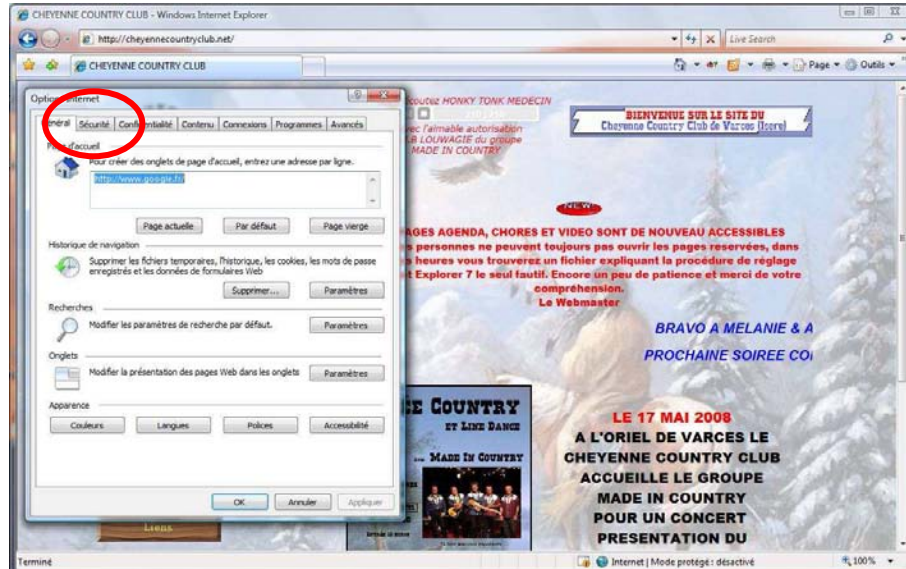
CHEYENNE COUNTRY CLUB - Windows Internet Explorer

http://cheyennecountryclub.net/

Live Search

CHEYENNE COUNTRY CLUB

Page ▾ Outils ▾

Options Internet

Général | Sécurité | Confidentialité | Contenu | Connexions | Programmes | Avancés

Page d'accueil

Pour créer des onglets de page d'accueil, entrez une adresse par ligne.

http://www.google.fr/

Page actuelle | Par défaut | Page vierge

Historique de navigation

Supprimer les fichiers temporaires, l'historique, les cookies, les mots de passe enregistrés et les données de formulaires Web

Supprimer... | Paramètres

Recherches

Modifier les paramètres de recherche par défaut.

Paramètres

Onglets

Modifier la présentation des pages Web dans les onglets

Paramètres

Apparence

Couleurs | Langues | Polices | Accessibilité

OK | Annuler | Appliquer

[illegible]coutez HONKY TONK MEDECIN

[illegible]ec l'aimable autorisation
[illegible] LOUWAGIE du groupe
MADE IN COUNTRY

BIENVENUE SUR LE SITE DU
Cheyenne Country Club de Varces (Isere)

NEW

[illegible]AGES AGENDA, CHORES ET VIDEO SONT DE NOUVEAU ACCESSIBLES
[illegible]s personnes ne peuvent toujours pas ouvrir les pages reservées, dans
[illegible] heures vous trouverez un fichier expliquant la procédure de réglage
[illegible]t Explorer 7 le seul fautif. Encore un peu de patience et merci de votre compréhension.
Le Webmaster

BRAVO A MELANIE & A

PROCHAINE SOIREE CO

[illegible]E COUNTRY
ET LINE DANCE
MADE IN COUNTRY

Liens

LE 17 MAI 2008
A L'ORIEL DE VARCES LE
CHEYENNE COUNTRY CLUB
ACCUEILLE LE GROUPE
MADE IN COUNTRY
POUR UN CONCERT
PRESENTATION DU

Terminé

Internet | Mode protégé : désactivé

100%